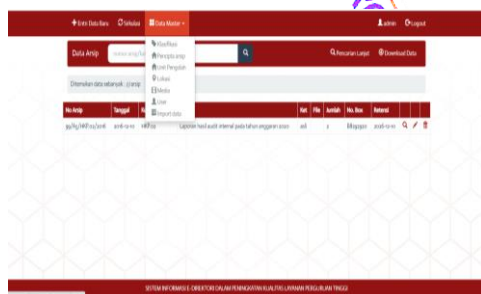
+ Entri Data Baru   Sirkulasi   Data Master ▾   admin   Logout

Klasifikasi
Pencipta arsip
Unit Pengolah
Lokasi
Media
User
Import data

Data Arsip   nomor arsip/kat   Pencarian Lanjut   Download Data

Ditemukan data sebanyak : 1 arsip

| No Arsip | Tanggal | | | Ket | File | Jumlah | No. Box | Retensi | | | |
|---|---|---|---|---|---|---|---|---|---|---|---|
| 39/89/HKP.03/2018 | 2018-12-10 | HKP.03 | Laporan hasil audit internal pada tahun anggaran 2020 | asli | | 1 | Bilogappt | 2028-12-10 | | | |

SISTEM INFORMASI E-DIREKTORI DALAM PENINGKATAN KUALITAS LAYANAN PERGURUAN TINGGI